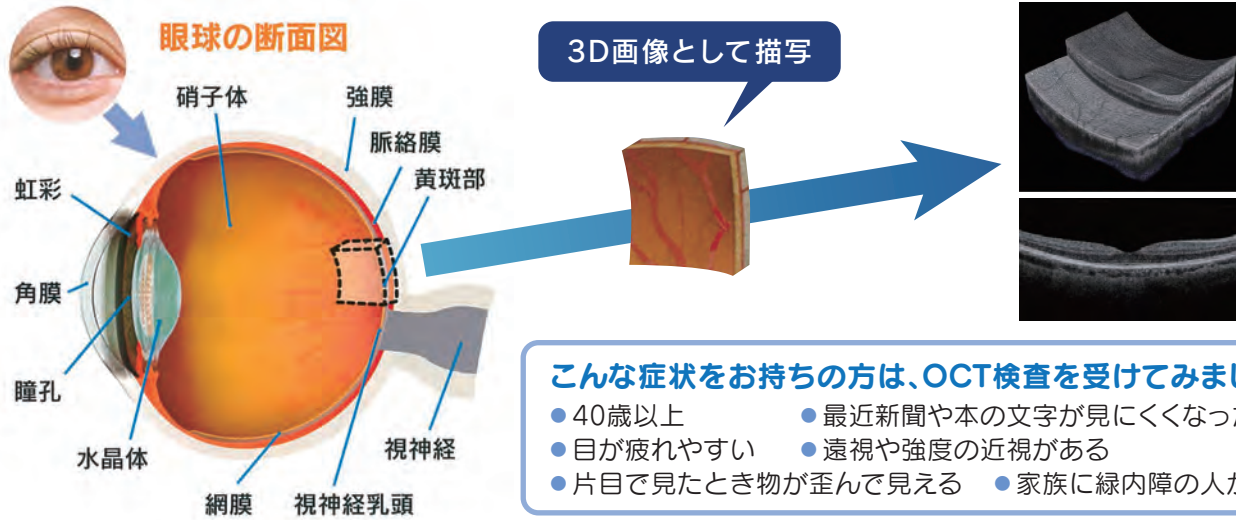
眼球の断面図

硝子体
強膜
脈絡膜
黄斑部
虹彩
角膜
瞳孔
水晶体
網膜
視神経乳頭
視神経

3D画像として描写

こんな症状をお持ちの方は、OCT検査を受けてみまし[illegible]
●40歳以上 ●最近新聞や本の文字が見にくくなっ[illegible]
●目が疲れやすい ●遠視や強度の近視がある
●片目で見たとき物が歪んで見える ●家族に緑内障の人が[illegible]